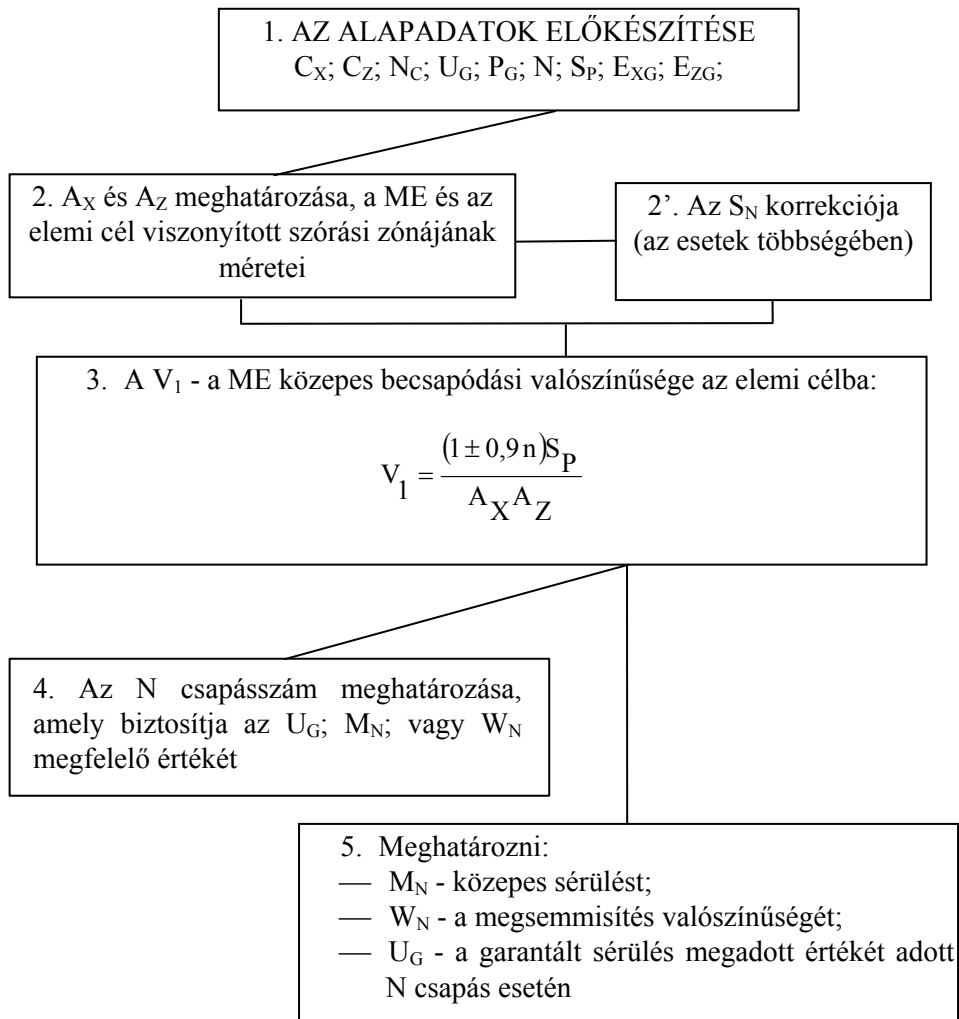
1. AZ ALAPADATOK ELŐKÉSZÍTÉSE
$C_X$; $C_Z$; $N_C$; $U_G$; $P_G$; N; $S_P$; $E_{XG}$; $E_{ZG}$;

2. $A_X$ és $A_Z$ meghatározása, a ME és az elemi cél viszonyított szórási zónájának méretei

2'. Az $S_N$ korrekciója (az esetek többségében)

3. A $V_1$ - a ME közepes becsapódási valószínűsége az elemi célba:

$V_1 = \frac{(1 \pm 0,9\,n)S_P}{A_X A_Z}$

4. Az N csapásszám meghatározása, amely biztosítja az $U_G$; $M_N$; vagy $W_N$ megfelelő értékét

5. Meghatározni:
— $M_N$ - közepes sérülést;
— $W_N$ - a megsemmisítés valószínűségét;
— $U_G$ - a garantált sérülés megadott értékét adott N csapás esetén